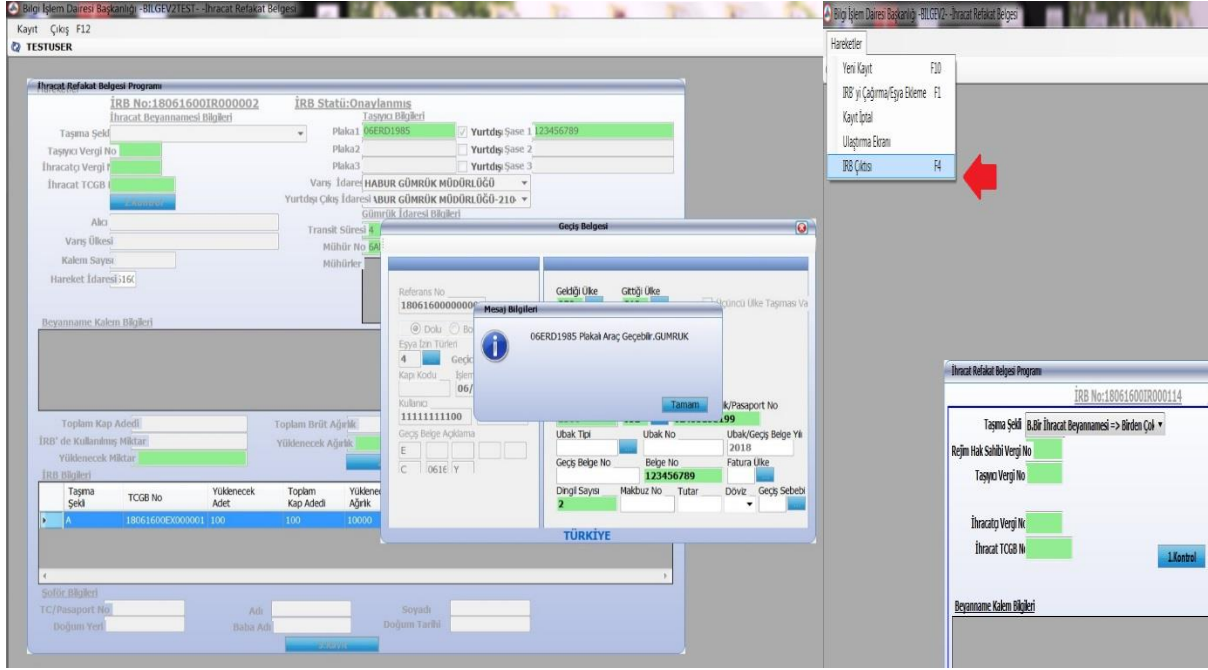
Bilgi İşlem Dairesi Başkanlığı -BILGEV2TEST- -İhracat Refakat Belgesi
Kayıt Çıkış F12
TESTUSER

İhracat Refakat Belgesi Programı
İRB No:18061600IR000002
İRB Statü:Onaylanmış
İhracat Beyannamesi Bilgileri
Taşıyıcı Bilgileri
Taşıma Şekl
Plaka1 06ERD1985
Yurtdışı Şase 1 123456789
Taşıyıcı Vergi No
Plaka2
Yurtdışı Şase 2
İhracatçı Vergi
Plaka3
Yurtdışı Şase 3
İhracat TCGB
Varış İdares HABUR GÜMRÜK MÜDÜRLÜĞÜ
Yurtdışı Çıkış İdaresi ABUR GÜMRÜK MÜDÜRLÜĞÜ-210
Gümrük İdaresi Bilgileri
Alıcı
Varış Ülkesi
Transit Süresi 4
Mühür No 6A
Kalem Sayısı
Mühürler
Hareket İdaresi 160
Beyanname Kalem Bilgileri
Toplam Kap Adedi
Toplam Brüt Ağırlık
İRB' de Kullanılmış Miktar
Yüklenecek Ağırlık
Yüklenecek Miktar
İRB Bilgileri

| Taşıma Şekli | TCGB No | Yüklenecek Adet | Toplam Kap Adedi | Yüklenecek Ağırlık |
|---|---|---|---|---|
| A | 18061600EX000001 | 100 | 100 | 10000 |

Şoför Bilgileri
TC/Pasaport No
Adı
Soyadı
Doğum Yeri
Baba Adı
Doğum Tarihi

Geçiş Belgesi
Referans No
180616000000000
Dolu Bo
Eşya İzin Türleri
4 Geçi
Kapı Kodu İşlem
06/
Kullanıcı
11111111100
Geçiş Belge Açıklama
E
C 0616 Y
Geldiği Ülke
Gittiği Ülke
Üçüncü Ülke Taşıması Va
ak/Pasaport No
199
Ubak Tipi
Ubak No
Ubak/Geçiş Belge Yılı
2018
Geçiş Belge No
Belge No
123456789
Fatura Ülke
Dingil Sayısı
2
Makbuz No
Tutar
Döviz
Geçiş Sebebi
TÜRKİYE

Mesaj Bilgileri
06ERD1985 Plakalı Araç Geçebilir.GUMRUK
Tamam

Bilgi İşlem Dairesi Başkanlığı -BILGEV2- -İhracat Refakat Belgesi
Hareketler
Yeni Kayıt F10
IRB' yi Çağırma/Eşya Ekleme F1
Kayıt İptal
Ulaştırma Ekranı
IRB Çıktısı F4

İhracat Refakat Belgesi Programı
İRB No:18061600IR000114
Taşıma Şekli B.Bir İhracat Beyannamesi => Birden Çol
Rejim Hak Sahibi Vergi No
Taşıyıcı Vergi No
İhracatçı Vergi No
İhracat TCGB No
1.Kontrol
Beyanname Kalem Bilgileri